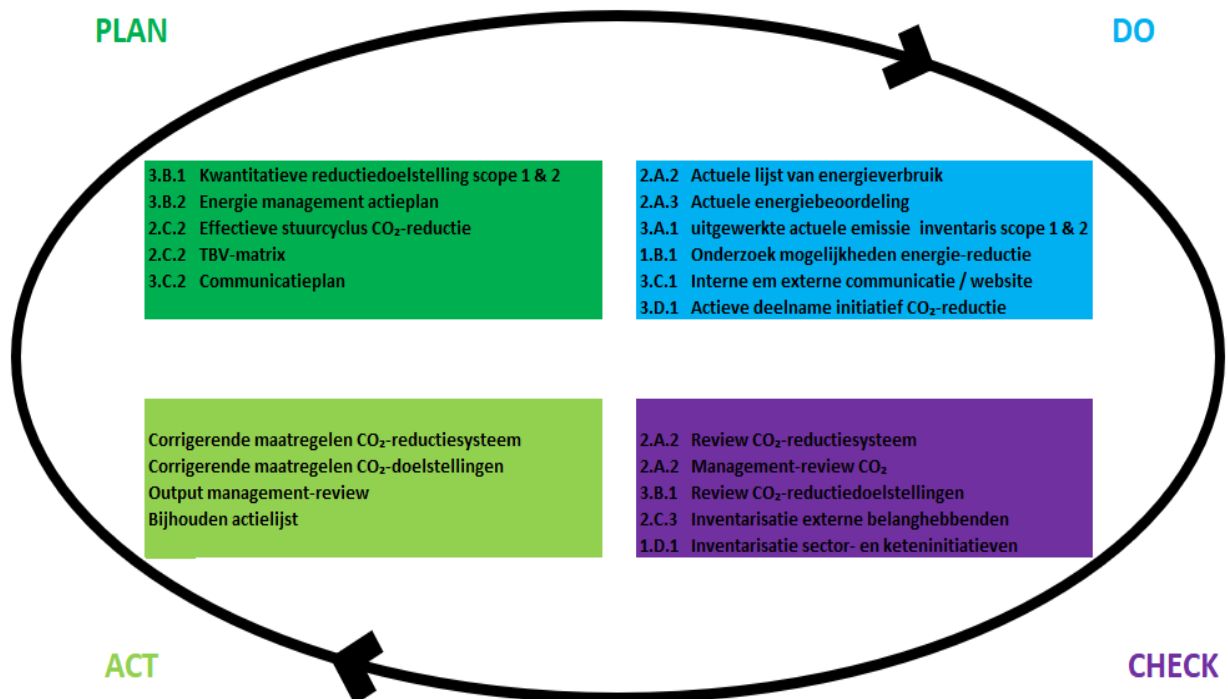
PLAN

DO

3.B.1 Kwantitatieve reductiedoelstelling scope 1 & 2
3.B.2 Energie management actieplan
2.C.2 Effectieve stuurcyclus $CO_2$-reductie
2.C.2 TBV-matrix
3.C.2 Communicatieplan

2.A.2 Actuele lijst van energieverbruik
2.A.3 Actuele energiebeoordeling
3.A.1 uitgewerkte actuele emissie inventaris scope 1 & 2
1.B.1 Onderzoek mogelijkheden energie-reductie
3.C.1 Interne em externe communicatie / website
3.D.1 Actieve deelname initiatief $CO_2$-reductie

Corrigerende maatregelen $CO_2$-reductiesysteem
Corrigerende maatregelen $CO_2$-doelstellingen
Output management-review
Bijhouden actielijst

2.A.2 Review $CO_2$-reductiesysteem
2.A.2 Management-review $CO_2$
3.B.1 Review $CO_2$-reductiedoelstellingen
2.C.3 Inventarisatie externe belanghebbenden
1.D.1 Inventarisatie sector- en keteninitiatieven

ACT

CHECK